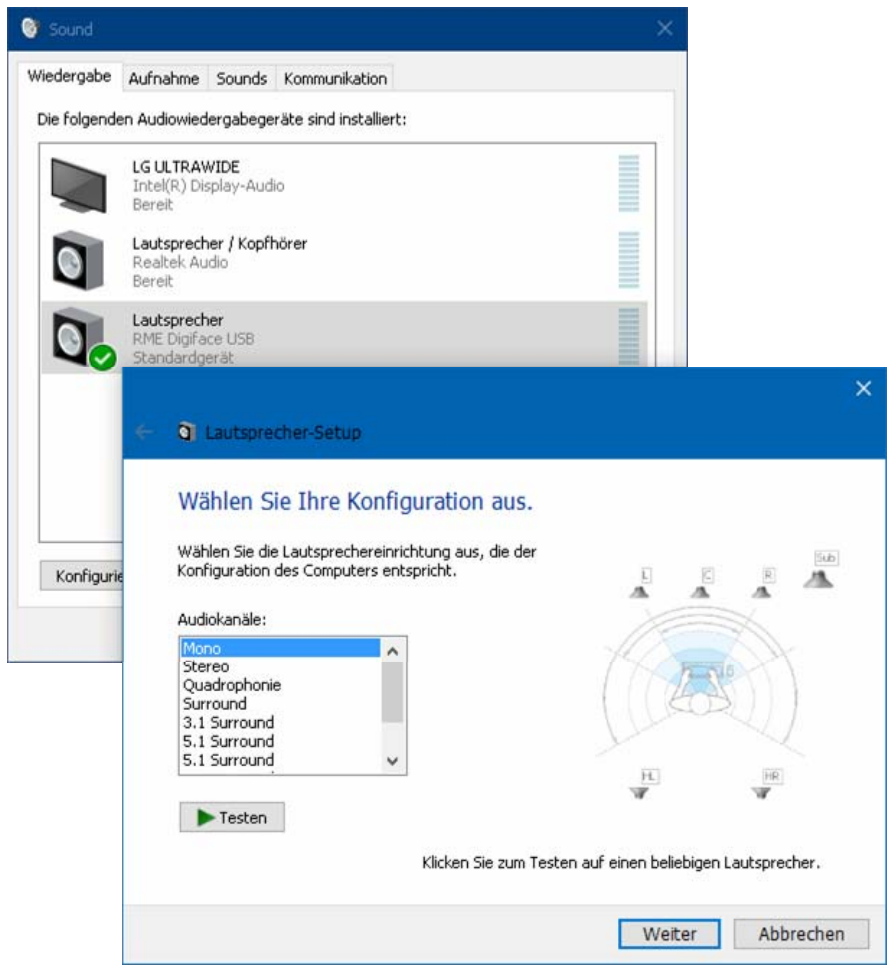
Sound

Wiedergabe | Aufnahme | Sounds | Kommunikation

Die folgenden Audiowiedergabegeräte sind installiert:

LG ULTRAWIDE
Intel(R) Display-Audio
Bereit

Lautsprecher / Kopfhörer
Realtek Audio
Bereit

Lautsprecher
RME Digiface USB
Standardgerät

Konfigurie

Lautsprecher-Setup

Wählen Sie Ihre Konfiguration aus.

Wählen Sie die Lautsprechereinrichtung aus, die der Konfiguration des Computers entspricht.

Audiokanäle:

Mono
Stereo
Quadrophonie
Surround
3.1 Surround
5.1 Surround
5.1 Surround

Testen

L C R Sub
HL HR

Klicken Sie zum Testen auf einen beliebigen Lautsprecher.

Weiter Abbrechen